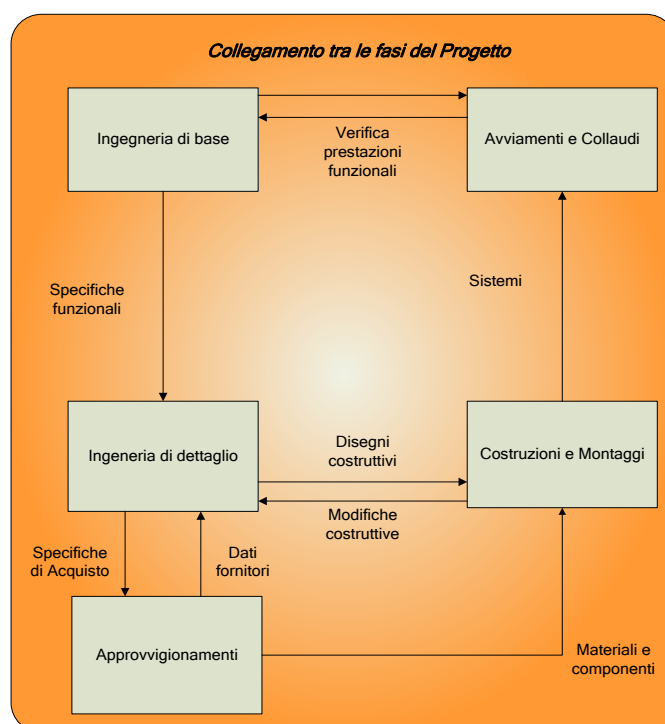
Collegamento tra le fasi del Progetto

Ingegneria di base

Verifica prestazioni funzionali

Avviamenti e Collaudi

Specifiche funzionali

Sistemi

Ingeneria di dettaglio

Disegni costruttivi

Costruzioni e Montaggi

Modifiche costruttive

Specifiche di Acquisto

Dati fornitori

Approvvigionamenti

Materiali e componenti